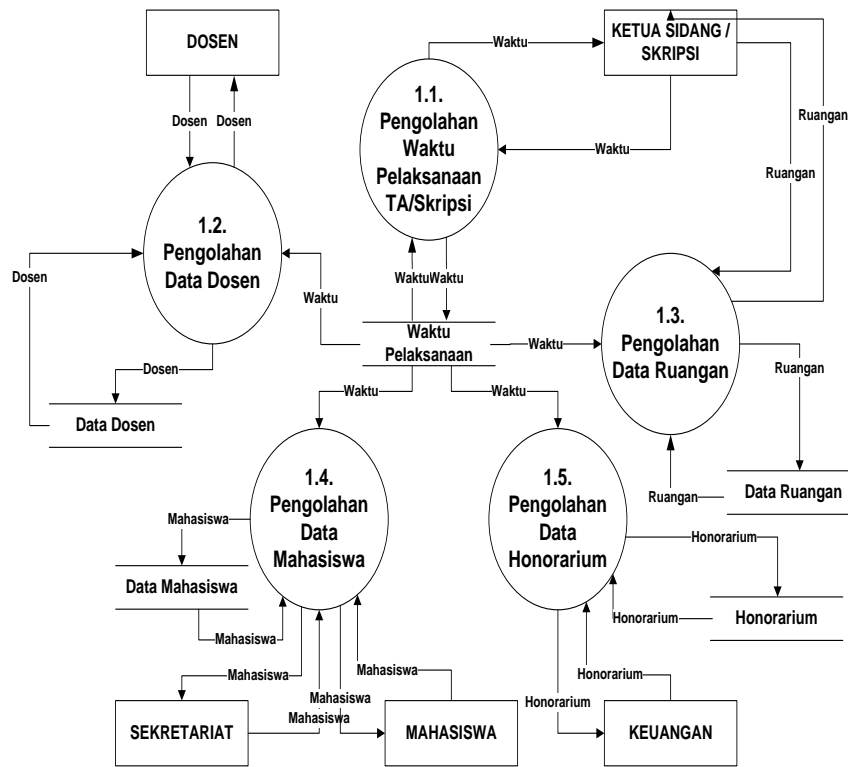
DOSEN

Dosen
Dosen

1.2.
Pengolahan
Data Dosen

Dosen

Dosen

Data Dosen

Waktu

1.1.
Pengolahan
Waktu
Pelaksanaan
TA/Skripsi

Waktu

Waktu

KETUA SIDANG / SKRIPSI

Ruangan

Ruangan

WaktuWaktu

Waktu Pelaksanaan

Waktu

1.3.
Pengolahan
Data Ruangan

Ruangan

Ruangan

Data Ruangan

Waktu

Waktu

1.4.
Pengolahan
Data
Mahasiswa

Mahasiswa

Data Mahasiswa

Mahasiswa

Mahasiswa

Mahasiswa

Mahasiswa
Mahasiswa

1.5.
Pengolahan
Data
Honorarium

Honorarium

Honorarium

Honorarium

Honorarium

Honorarium

SEKRETARIAT

MAHASISWA

KEUANGAN